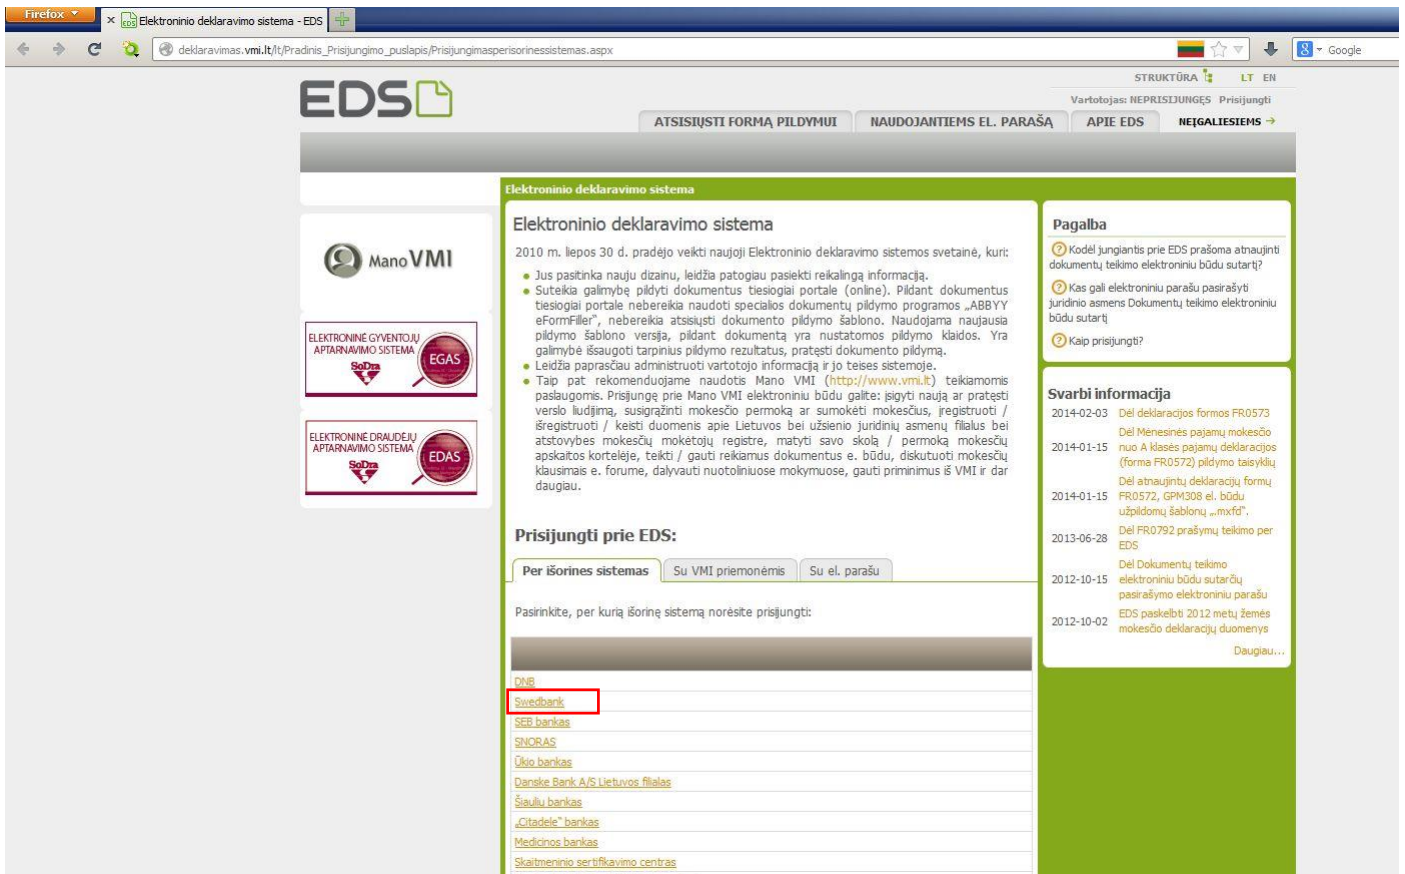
Firefox
Elektroninio deklaravimo sistema - EDS
+
deklaravimas.vmi.lt/lt/Pradinis_Prisijungimo_puslapis/Prisijungimasperisorinessistemas.aspx
Google

STRUKTŪRA LT EN
Vartotojas: NEPRISIJUNGĘS Prisijungti
EDS
ATSISIŲSTI FORMĄ PILDYMUI
NAUDOJANTIEMS EL. PARAŠĄ
APIE EDS
NEĮGALIESIEMS →

Mano VMI

ELEKTRONINĖ GYVENTOJŲ APTARNAVIMO SISTEMA EGAS SoDra

ELEKTRONINĖ DRAUDĖJŲ APTARNAVIMO SISTEMA EDAS SoDra

Elektroninio deklaravimo sistema

Elektroninio deklaravimo sistema

2010 m. liepos 30 d. pradėjo veikti naujoji Elektroninio deklaravimo sistemos svetainė, kuri:

- Jus pasitinka nauju dizainu, leidžia patogiau pasiekti reikalingą informaciją.
- Suteikia galimybę pildyti dokumentus tiesiogiai portale (online). Pildant dokumentus tiesiogiai portale nebereikia naudoti specialios dokumentų pildymo programos „ABBYY eFormFiller", nebereikia atsisiųsti dokumento pildymo šablono. Naudojama naujausia pildymo šablono versija, pildant dokumentą yra nustatomos pildymo klaidos. Yra galimybė išsaugoti tarpinius pildymo rezultatus, pratęsti dokumento pildymą.
- Leidžia paprasčiau administruoti vartotojo informaciją ir jo teises sistemoje.
- Taip pat rekomenduojame naudotis Mano VMI (http://www.vmi.lt) teikiamomis paslaugomis. Prisijungę prie Mano VMI elektroninio būdu galite: įsigyti naują ar pratęsti verslo liudijimą, susigrąžinti mokesčio permoką ar sumokėti mokesčius, įregistruoti / išregistruoti / keisti duomenis apie Lietuvos bei užsienio juridinių asmenų filialus bei atstovybes mokesčių mokėtojų registre, matyti savo skolą / permoką mokesčių apskaitos kortelėje, teikti / gauti reikiamus dokumentus e. būdu, diskutuoti mokesčių klausimais e. forume, dalyvauti nuotoliniuose mokymuose, gauti priminimus iš VMI ir dar daugiau.

Prisijungti prie EDS:

Per išorines sistemas | Su VMI priemonėmis | Su el. parašu

Pasirinkite, per kurią išorinę sistemą norėsite prisijungti:

DNB
Swedbank
SEB bankas
SNORAS
Ūkio bankas
Danske Bank A/S Lietuvos filialas
Šiaulių bankas
„Citadele" bankas
Medicinos bankas
Skaitmeninio sertifikavimo centras

Pagalba
Kodėl jungiantis prie EDS prašoma atnaujinti dokumentų teikimo elektroniniu būdu sutartį?
Kas gali elektroniniu parašu pasirašyti juridinio asmens Dokumentų teikimo elektroniniu būdu sutartį
Kaip prisijungti?

Svarbi informacija
| | |
|---|---|
| 2014-02-03 | Dėl deklaracijos formos FR0573 |
| 2014-01-15 | Dėl Mėnesinės pajamų mokesčio nuo A klasės pajamų deklaracijos (forma FR0572) pildymo taisyklių |
| 2014-01-15 | Dėl atnaujintų deklaracijų formų FR0572, GPM308 el. būdu užpildomų šablonų „mxfd". |
| 2013-06-28 | Dėl FR0792 prašymų teikimo per EDS |
| 2012-10-15 | Dėl Dokumentų teikimo elektroniniu būdu sutarčių pasirašymo elektroniniu parašu |
| 2012-10-02 | EDS paskelbti 2012 metų žemės mokesčio deklaracijų duomenys |

Daugiau...